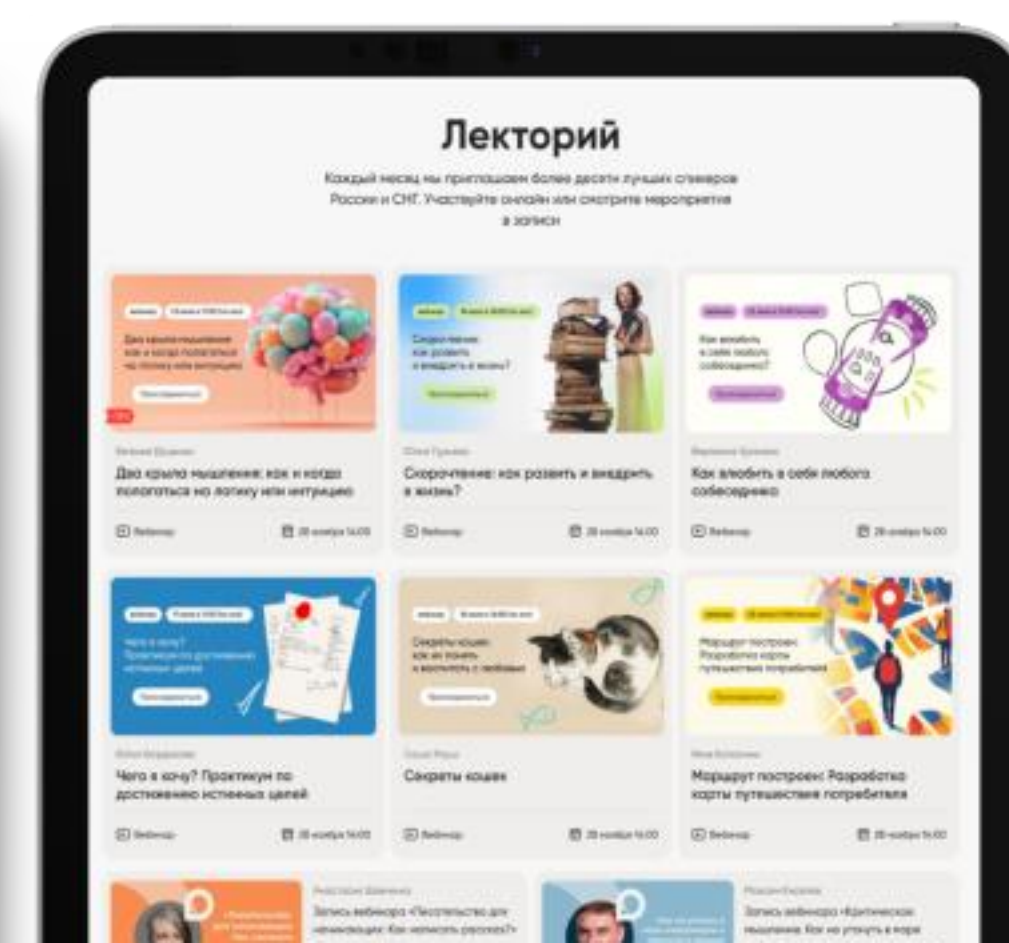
Лекторий

Каждый месяц мы приглашаем более десяти лучших спикеров России и СНГ. Участвуйте онлайн или смотрите мероприятия в записи

Два крыла мышления: как и когда полагаться на логику или интуицию

Скорочтение: как развить и внедрить в жизнь?

Как влюбить в себя любого собеседника

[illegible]

Два крыла мышления: как и когда полагаться на логику или интуицию

Вебинар

28 ноября 14:00

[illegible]

Скорочтение: как развить и внедрить в жизнь?

Вебинар

28 ноября 14:00

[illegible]

Как влюбить в себя любого собеседника

Вебинар

28 ноября 14:00

Чего я хочу? Практикум по достижению истинных целей

Секреты кошек: как их понять и воспитать с любовью

Маршрут построен: Разработка карты путешествия потребителя

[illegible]

Чего я хочу? Практикум по достижению истинных целей

Вебинар

28 ноября 14:00

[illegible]

Секреты кошек

Вебинар

28 ноября 14:00

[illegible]

Маршрут построен: Разработка карты путешествия потребителя

Вебинар

28 ноября 14:00

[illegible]

Запись вебинара «Писательство для начинающих: Как написать рассказ?»

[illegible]

Запись вебинара «Критическое мышление. Как не утонуть в море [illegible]